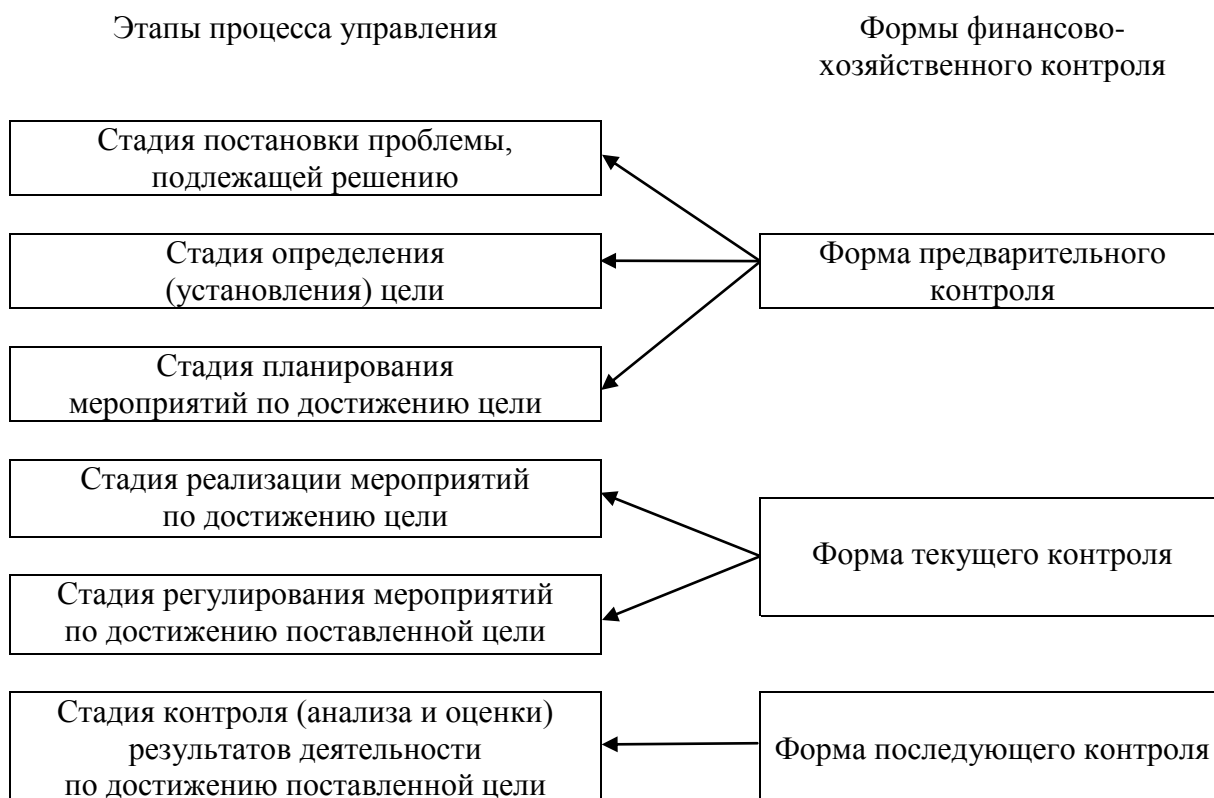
Этапы процесса управления

Формы финансово-хозяйственного контроля

Стадия постановки проблемы, подлежащей решению

Стадия определения (установления) цели

Форма предварительного контроля

Стадия планирования мероприятий по достижению цели

Стадия реализации мероприятий по достижению цели

Форма текущего контроля

Стадия регулирования мероприятий по достижению поставленной цели

Стадия контроля (анализа и оценки) результатов деятельности по достижению поставленной цели

Форма последующего контроля